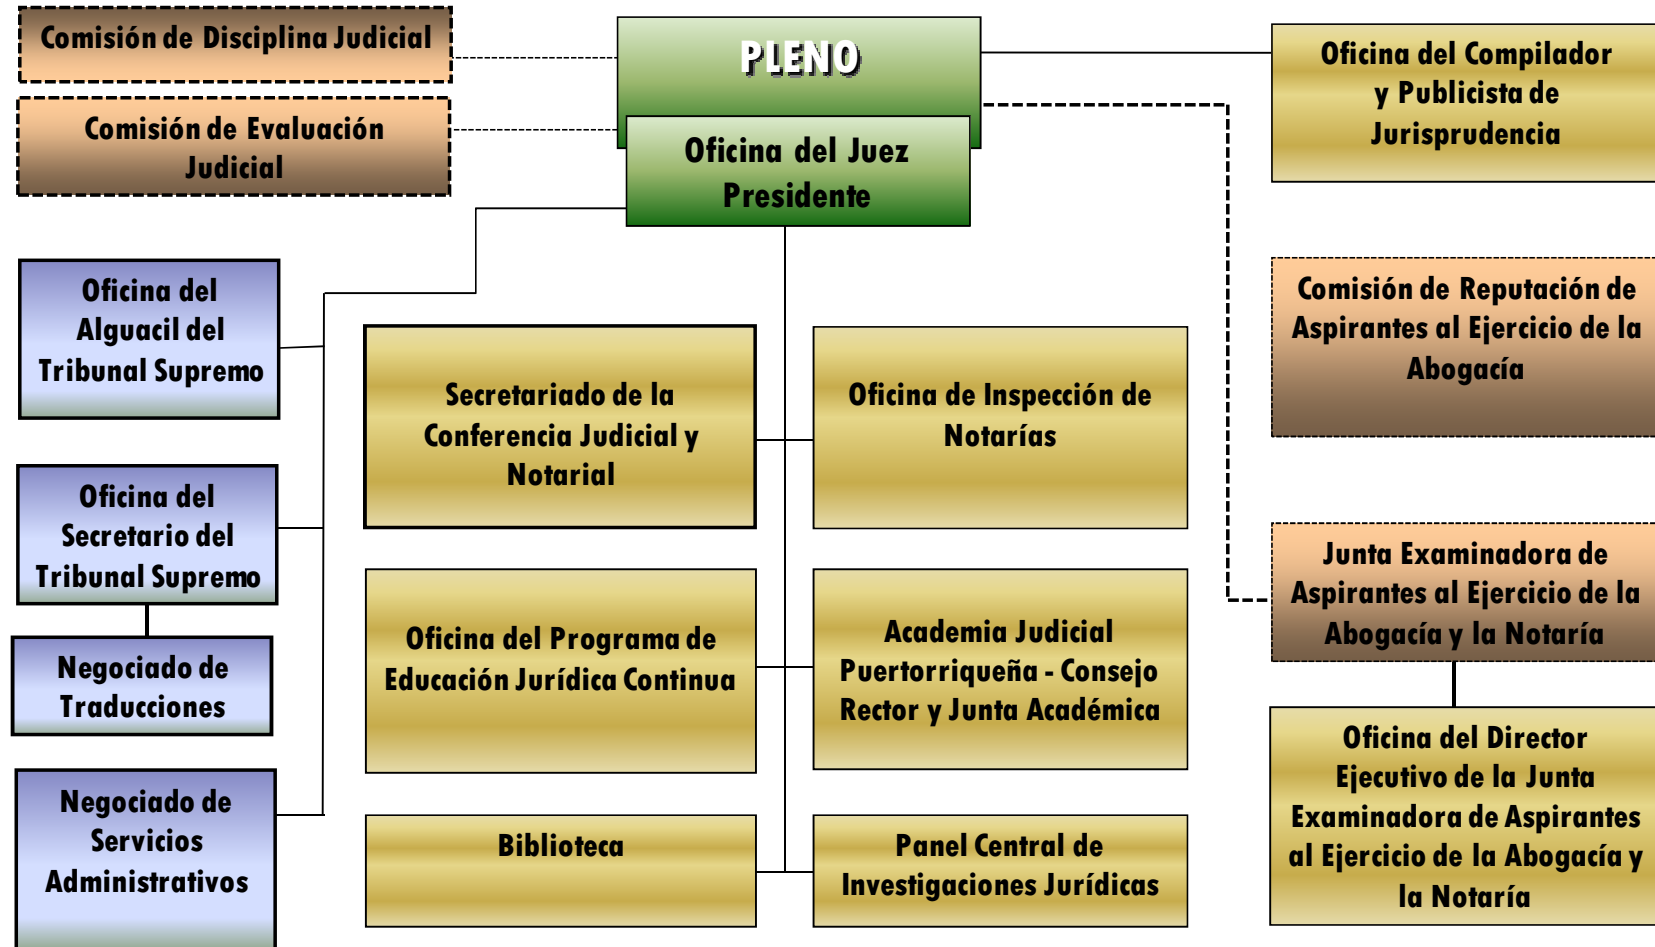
Comisión de Disciplina Judicial

Comisión de Evaluación Judicial

PLENO

Oficina del Juez Presidente

Oficina del Compilador y Publicista de Jurisprudencia

Oficina del Alguacil del Tribunal Supremo

Comisión de Reputación de Aspirantes al Ejercicio de la Abogacía

Secretariado de la Conferencia Judicial y Notarial

Oficina de Inspección de Notarías

Oficina del Secretario del Tribunal Supremo

Junta Examinadora de Aspirantes al Ejercicio de la Abogacía y la Notaría

Negociado de Traducciones

Oficina del Programa de Educación Jurídica Continua

Academia Judicial Puertorriqueña - Consejo Rector y Junta Académica

Oficina del Director Ejecutivo de la Junta Examinadora de Aspirantes al Ejercicio de la Abogacía y la Notaría

Negociado de Servicios Administrativos

Biblioteca

Panel Central de Investigaciones Jurídicas